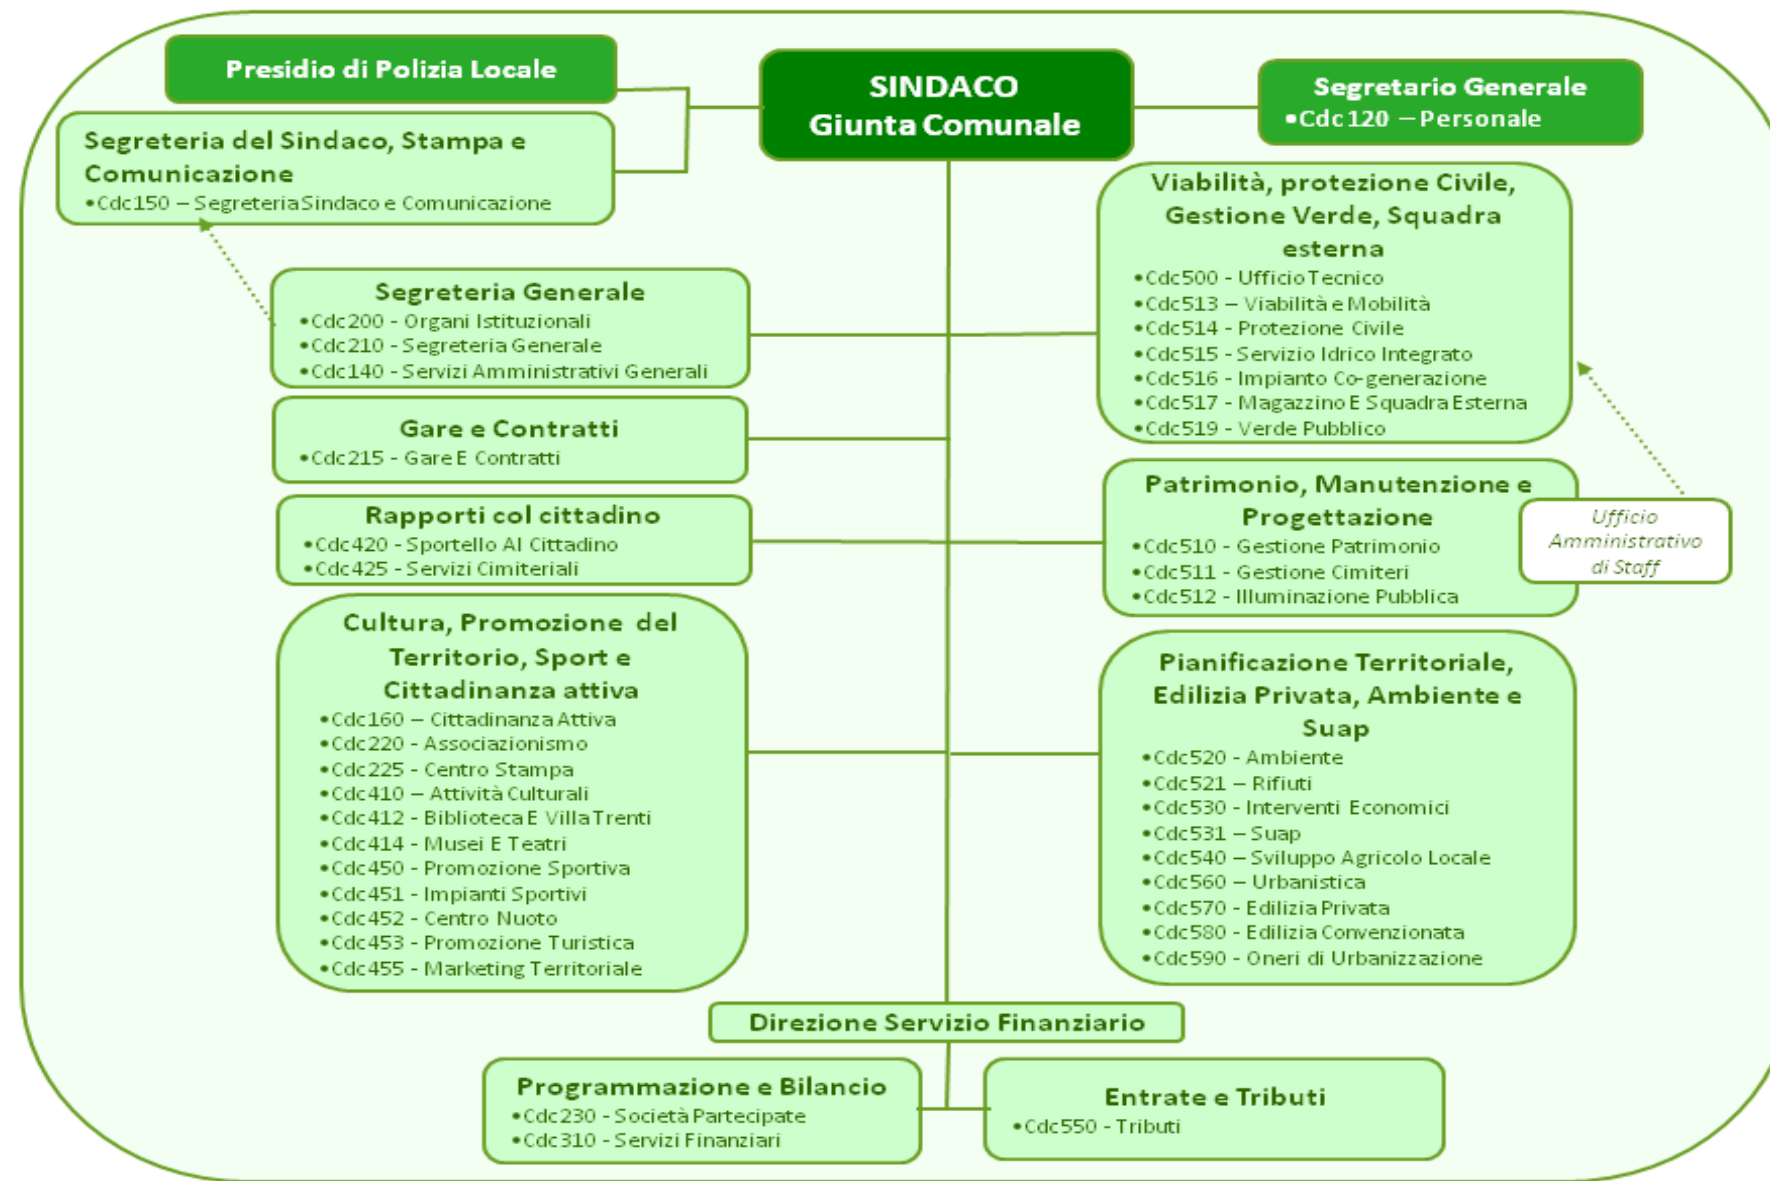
Presidio di Polizia Locale

SINDACO
Giunta Comunale

Segretario Generale
•Cdc 120 – Personale

Segreteria del Sindaco, Stampa e Comunicazione
•Cdc150 – Segreteria Sindaco e Comunicazione

Viabilità, protezione Civile, Gestione Verde, Squadra esterna
•Cdc500 - Ufficio Tecnico
•Cdc513 – Viabilità e Mobilità
•Cdc514 - Protezione Civile
•Cdc515 - Servizio Idrico Integrato
•Cdc516 - Impianto Co-generazione
•Cdc517 - Magazzino E Squadra Esterna
•Cdc519 - Verde Pubblico

Segreteria Generale
•Cdc200 - Organi Istituzionali
•Cdc210 - Segreteria Generale
•Cdc140 - Servizi Amministrativi Generali

Gare e Contratti
•Cdc215 - Gare E Contratti

Rapporti col cittadino
•Cdc420 - Sportello Al Cittadino
•Cdc425 - Servizi Cimiteriali

Patrimonio, Manutenzione e Progettazione
•Cdc510 - Gestione Patrimonio
•Cdc511 - Gestione Cimiteri
•Cdc512 - Illuminazione Pubblica

Ufficio Amministrativo di Staff

Cultura, Promozione del Territorio, Sport e Cittadinanza attiva
•Cdc160 – Cittadinanza Attiva
•Cdc220 - Associazionismo
•Cdc225 - Centro Stampa
•Cdc410 – Attività Culturali
•Cdc412 - Biblioteca E Villa Trenti
•Cdc414 - Musei E Teatri
•Cdc450 - Promozione Sportiva
•Cdc451 - Impianti Sportivi
•Cdc452 - Centro Nuoto
•Cdc453 - Promozione Turistica
•Cdc455 - Marketing Territoriale

Pianificazione Territoriale, Edilizia Privata, Ambiente e Suap
•Cdc520 - Ambiente
•Cdc521 – Rifiuti
•Cdc530 - Interventi Economici
•Cdc531 – Suap
•Cdc540 – Sviluppo Agricolo Locale
•Cdc560 – Urbanistica
•Cdc570 - Edilizia Privata
•Cdc580 - Edilizia Convenzionata
•Cdc590 - Oneri di Urbanizzazione

Direzione Servizio Finanziario

Programmazione e Bilancio
•Cdc230 - Società Partecipate
•Cdc310 - Servizi Finanziari

Entrate e Tributi
•Cdc550 - Tributi